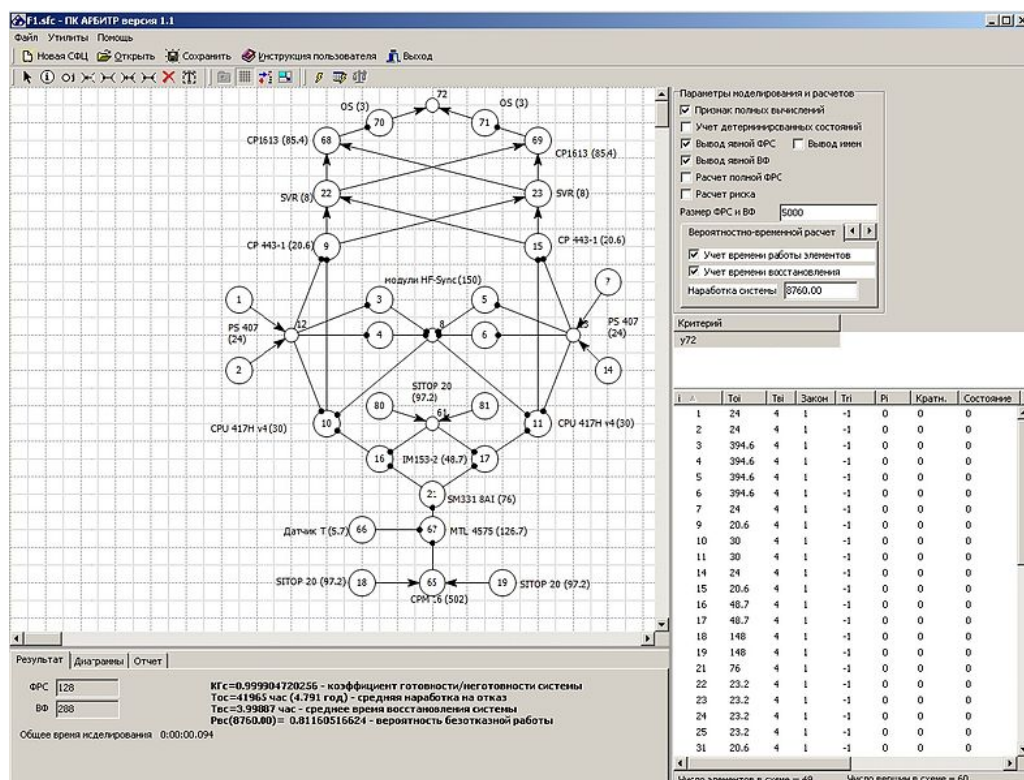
F1.sfc - ПК АРБИТР версия 1.1

Файл Утилиты Помощь

Новая СФЦ Открыть Сохранить Инструкция пользователя Выход

OS (3) 72 OS (3)
70 71
CP1613 (85.4) 68 69 CP1613 (85.4)
SVR (8) 22 23 SVR (8)
CP 443-1 (20.6) 9 15 CP 443-1 (20.6)
модули HF-Sync (150)
1 3 5 7
PS 407 (24) 12 4 8 6 PS 407 (24)
2 14
SITOP 20 (97.2)
80 61 81
CPU 417H v4 (30) 10 11 CPU 417H v4 (30)
16 IM153-2 (48.7) 17
2: SM331 8AI (76)
Датчик T (5.7) 66 67 MTL 4575 (126.7)
SITOP 20 (97.2) 18 65 19 SITOP 20 (97.2)
CPM 16 (502)

Параметры моделирования и расчетов
Признак полных вычислений
Учет детерминированных состояний
Вывод явной ФРС
Вывод имен
Вывод явной ВФ
Расчет полной ФРС
Расчет риска
Размер ФРС и ВФ 5000
Вероятностно-временной расчет
Учет времени работы элементов
Учет времени восстановления
Наработка системы 8760.00

Критерий
y72

| i | Toi | Tei | Закон | Tri | Pi | Кратн. | Состояние |
|---|---|---|---|---|---|---|---|
| 1 | 24 | 4 | 1 | -1 | 0 | 0 | 0 |
| 2 | 24 | 4 | 1 | -1 | 0 | 0 | 0 |
| 3 | 394.6 | 4 | 1 | -1 | 0 | 0 | 0 |
| 4 | 394.6 | 4 | 1 | -1 | 0 | 0 | 0 |
| 5 | 394.6 | 4 | 1 | -1 | 0 | 0 | 0 |
| 6 | 394.6 | 4 | 1 | -1 | 0 | 0 | 0 |
| 7 | 24 | 4 | 1 | -1 | 0 | 0 | 0 |
| 9 | 20.6 | 4 | 1 | -1 | 0 | 0 | 0 |
| 10 | 30 | 4 | 1 | -1 | 0 | 0 | 0 |
| 11 | 30 | 4 | 1 | -1 | 0 | 0 | 0 |
| 14 | 24 | 4 | 1 | -1 | 0 | 0 | 0 |
| 15 | 20.6 | 4 | 1 | -1 | 0 | 0 | 0 |
| 16 | 48.7 | 4 | 1 | -1 | 0 | 0 | 0 |
| 17 | 48.7 | 4 | 1 | -1 | 0 | 0 | 0 |
| 18 | 148 | 4 | 1 | -1 | 0 | 0 | 0 |
| 19 | 148 | 4 | 1 | -1 | 0 | 0 | 0 |
| 21 | 76 | 4 | 1 | -1 | 0 | 0 | 0 |
| 22 | 23.2 | 4 | 1 | -1 | 0 | 0 | 0 |
| 23 | 23.2 | 4 | 1 | -1 | 0 | 0 | 0 |
| 24 | 23.2 | 4 | 1 | -1 | 0 | 0 | 0 |
| 25 | 23.2 | 4 | 1 | -1 | 0 | 0 | 0 |
| 31 | 20.6 | 4 | 1 | -1 | 0 | 0 | 0 |

Число элементов в схеме = 49 Число вершин в схеме = 60

Результат Диаграммы Отчет

ФРС 128
ВФ 288

Кгс=0.999904720256 - коэффициент готовности/неготовности системы
Тос=41965 час (4.791 год) - средняя наработка на отказ
Твс=3.99887 час - среднее время восстановления системы
Рвс(8760.00)= 0.81160516624 - вероятность безотказной работы

Общее время моделирования 0:00:00.094